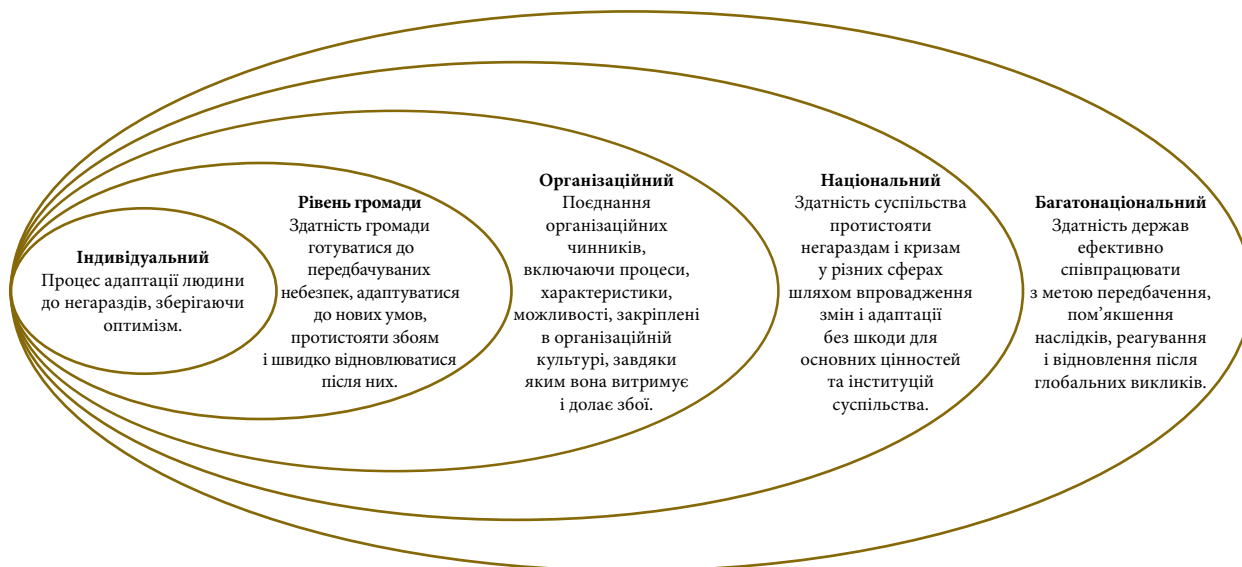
**Індивідуальний**
Процес адаптації людини до негараздів, зберігаючи оптимізм.

**Рівень громади**
Здатність громади готуватися до передбачуваних небезпек, адаптуватися до нових умов, протистояти збоям і швидко відновлюватися після них.

**Організаційний**
Поєднання організаційних чинників, включаючи процеси, характеристики, можливості, закріплені в організаційній культурі, завдяки яким вона витримує і долає збої.

**Національний**
Здатність суспільства протистояти негараздам і кризам у різних сферах шляхом впровадження змін і адаптації без шкоди для основних цінностей та інституцій суспільства.

**Багатонаціональний**
Здатність держав ефективно співпрацювати з метою передбачення, пом’якшення наслідків, реагування і відновлення після глобальних викликів.